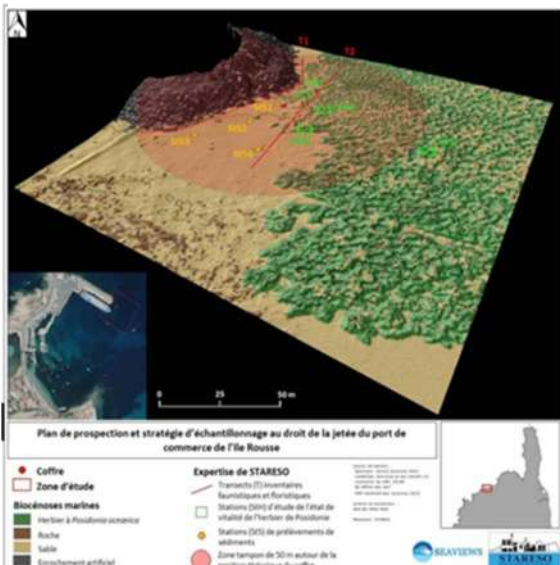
T1
T2
0 25 50 m

Plan de prospection et stratégie d'échantillonnage au droit de la jetée du port de commerce de l'Ile Rousse

Coffre
Zone d'étude
Biocénoses marines
Herbier à Posidonia oceanica
Roche
Sable
Enrochement artificiel

Expertise de STARESO
Transects (T) inventaires faunistiques et floristiques
Stations (SVH) d'étude de l'état de vitalité de l'herbier de Posidonie
Stations (SED) de prélèvements de sédiments
Zone tampon de 50 m autour de la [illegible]

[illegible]

SEAVIEWS
STARESO